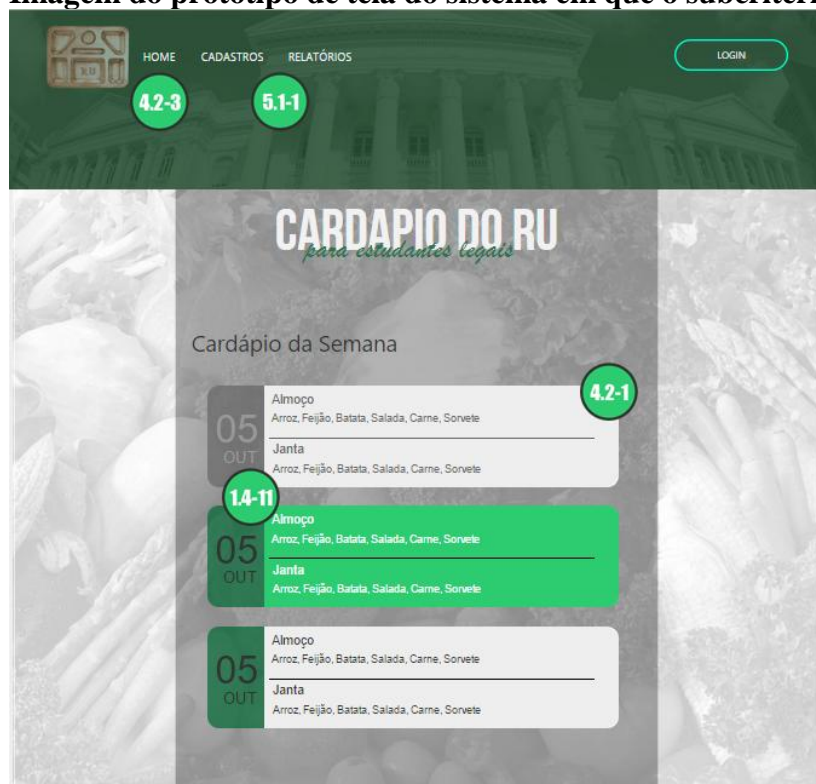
Imagem do protótipo de tela do sistema em que o subcritéri

RU

HOME CADASTROS RELATÓRIOS

LOGIN

4.2-3

5.1-1

CARDAPIO DO RU
para estudantes legais

Cardápio da Semana

4.2-1

05
OUT

Almoço
Arroz, Feijão, Batata, Salada, Carne, Sorvete

Janta
Arroz, Feijão, Batata, Salada, Carne, Sorvete

1.4-11

05
OUT

Almoço
Arroz, Feijão, Batata, Salada, Carne, Sorvete

Janta
Arroz, Feijão, Batata, Salada, Carne, Sorvete

05
OUT

Almoço
Arroz, Feijão, Batata, Salada, Carne, Sorvete

Janta
Arroz, Feijão, Batata, Salada, Carne, Sorvete